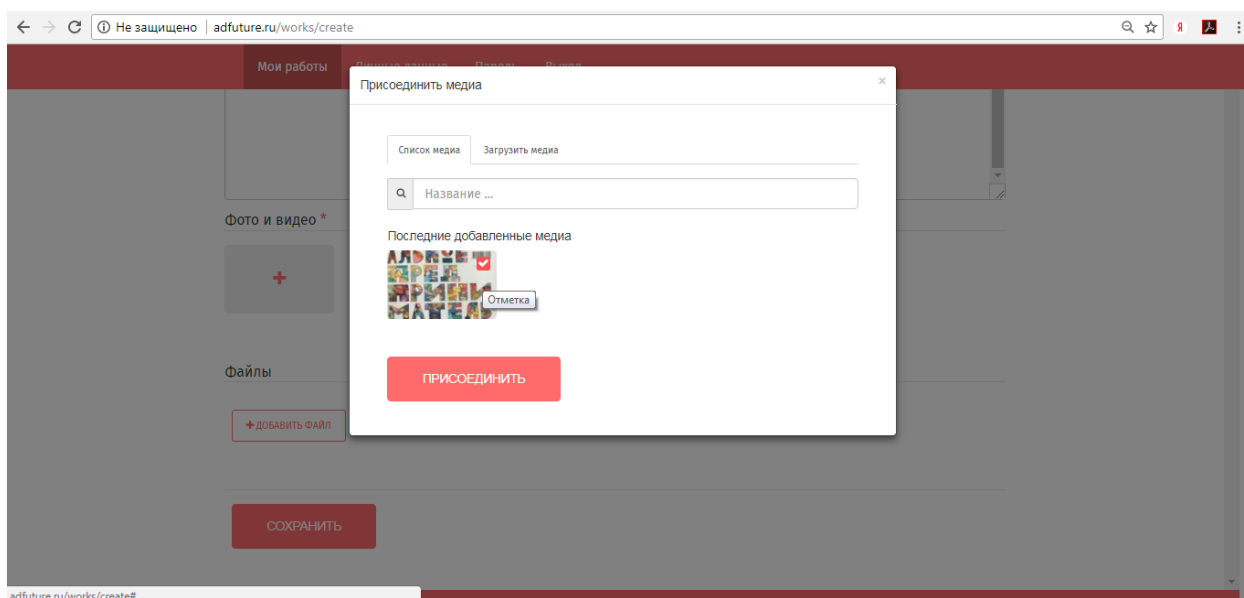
Не защищено | adfuture.ru/works/create

Мои работы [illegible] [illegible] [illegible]

Присоединить медиа ×

Список медиа | Загрузить медиа

Название ...

Последние добавленные медиа

Отметка

ПРИСОЕДИНИТЬ

Фото и видео *

+

Файлы

+ДОБАВИТЬ ФАЙЛ

СОХРАНИТЬ

adfuture.ru/works/create#